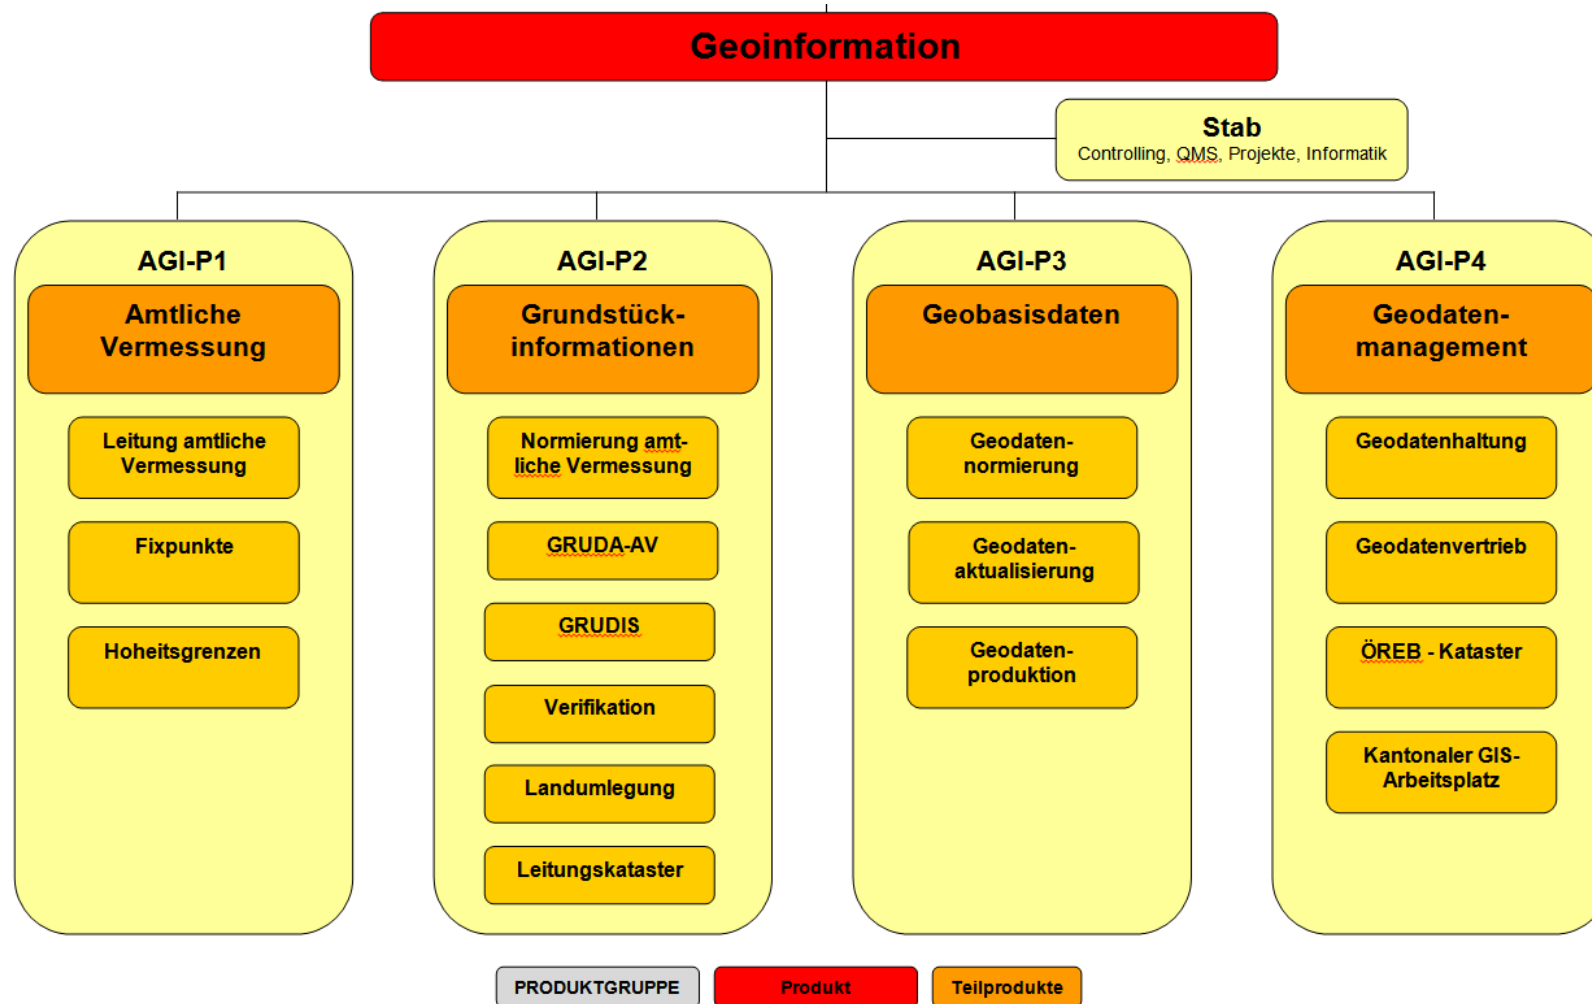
Geoinformation

Stab
Controlling, QMS, Projekte, Informatik

AGI-P1
Amtliche Vermessung
Leitung amtliche Vermessung
Fixpunkte
Hoheitsgrenzen

AGI-P2
Grundstückinformationen
Normierung amtliche Vermessung
GRUDA-AV
GRUDIS
Verifikation
Landumlegung
Leitungskataster

AGI-P3
Geobasisdaten
Geodatennormierung
Geodatenaktualisierung
Geodatenproduktion

AGI-P4
Geodatenmanagement
Geodatenhaltung
Geodatenvertrieb
ÖREB - Kataster
Kantonaler GIS-Arbeitsplatz

PRODUKTGRUPPE
Produkt
Teilprodukte